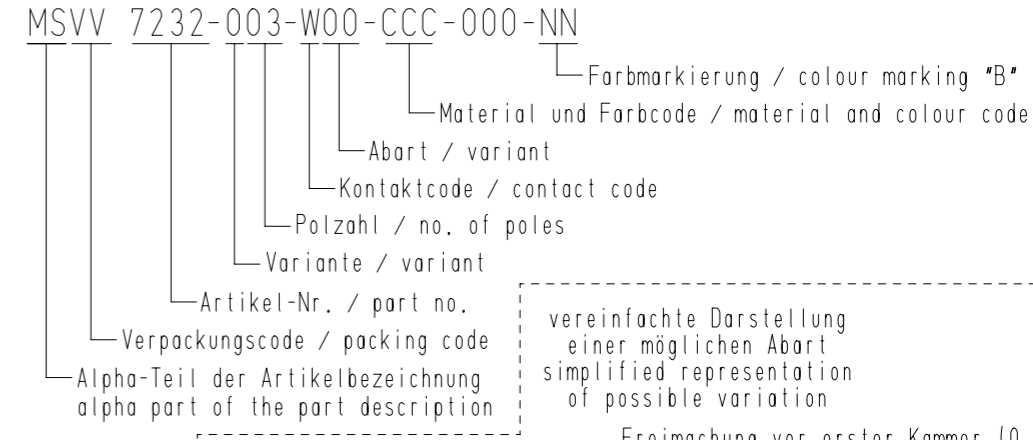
MSVV 7232-003-W00-CCC-000-NN

Farbmarkierung / colour marking "B"

Material und Farbcode / material and colour code

Abart / variant

Kontaktcode / contact code

Polzahl / no. of poles

Variante / variant

Artikel-Nr. / part no.

Verpackungscode / packing code

Alpha-Teil der Artikelbezeichnung
alpha part of the part description

vereinfachte Darstellung
einer möglichen Abart
simplified representation
of possible variation

Freimachung vor erster Kammer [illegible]